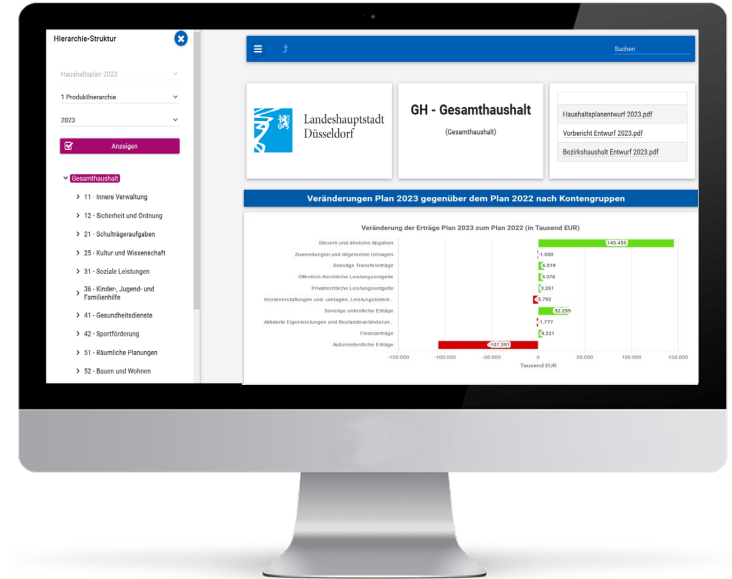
Hierarchie-Struktur

Haushaltsplan 2023

1 Produkthierarchie

2023

Anzeigen

Gesamthaushalt
11 - Innere Verwaltung
12 - Sicherheit und Ordnung
21 - Schulträgeraufgaben
25 - Kultur und Wissenschaft
31 - Soziale Leistungen
36 - Kinder-, Jugend- und Familienhilfe
41 - Gesundheitsdienste
42 - Sportförderung
51 - Räumliche Planungen
52 - Bauen und Wohnen

Suchen

Landeshauptstadt Düsseldorf

GH - Gesamthaushalt

(Gesamthaushalt)

Haushaltsplanentwurf 2023.pdf
Vorbericht Entwurf 2023.pdf
Bezirkshaushalt Entwurf 2023.pdf

Veränderungen Plan 2023 gegenüber dem Plan 2022 nach Kontengruppen

Veränderung der Erträge Plan 2023 zum Plan 2022 (in Tausend EUR)

Steuern und ähnliche Abgaben 145.455
Zuwendungen und allgemeine Umlagen 1.030
Sonstige Transfererträge 5.519
Öffentlich-Rechtliche Leistungsentgelte 5.370
Privatrechtliche Leistungsentgelte 3.261
Kostenerstattungen und -umlagen, Leistungsbeteil... 5.792
Sonstige ordentliche Erträge 32.259
Aktivierte Eigenleistungen und Bestandsveränderun... 1.777
Finanzerträge 4.221
Außerordentliche Erträge 107.391

-100.000 -50.000 0 50.000 100.000 150.000
Tausend EUR